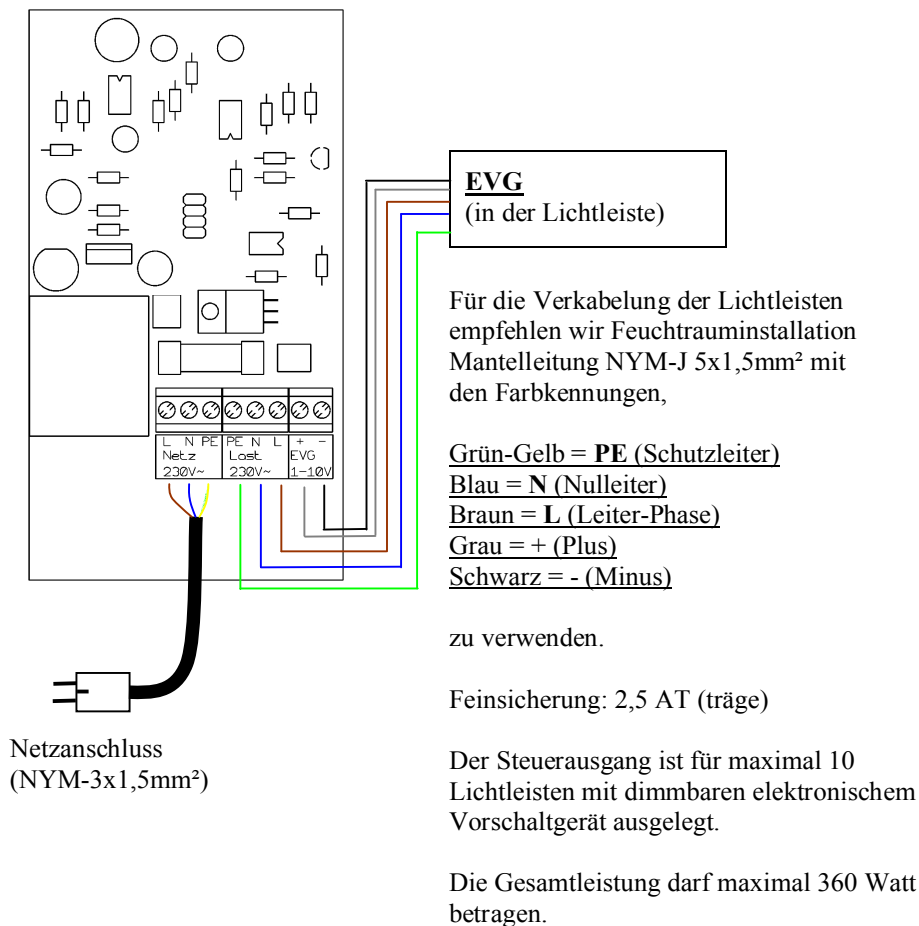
L N PE
Netz
230V~

PE N L
Last
230V~

+ −
EVG
1-10V

EVG
(in der Lichtleiste)

Für die Verkabelung der Lichtleisten empfehlen wir Feuchtrauminstallation Mantelleitung NYM-J 5x1,5mm² mit den Farbkennungen,

Grün-Gelb = PE (Schutzleiter)
Blau = N (Nulleiter)
Braun = L (Leiter-Phase)
Grau = + (Plus)
Schwarz = - (Minus)

zu verwenden.

Feinsicherung: 2,5 AT (träge)

Der Steuerausgang ist für maximal 10 Lichtleisten mit dimmbaren elektronischem Vorschaltgerät ausgelegt.

Die Gesamtleistung darf maximal 360 Watt betragen.

Netzanschluss
(NYM-3x1,5mm²)